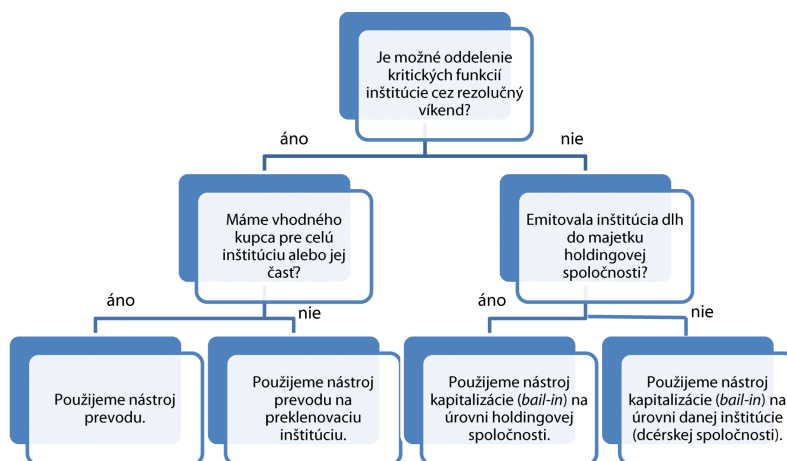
Je možné oddelenie kritických funkcií inštitúcie cez rezolučný víkend?

áno

nie

Máme vhodného kupca pre celú inštitúciu alebo jej časť?

Emitovala inštitúcia dlh do majetku holdingovej spoločnosti?

áno

nie

áno

nie

Použijeme nástroj prevodu.

Použijeme nástroj prevodu na preklenovaciu inštitúciu.

Použijeme nástroj kapitalizácie (bail-in) na úrovni holdingovej spoločnosti.

Použijeme nástroj kapitalizácie (bail-in) na úrovni danej inštitúcie (dcérskej spoločnosti).